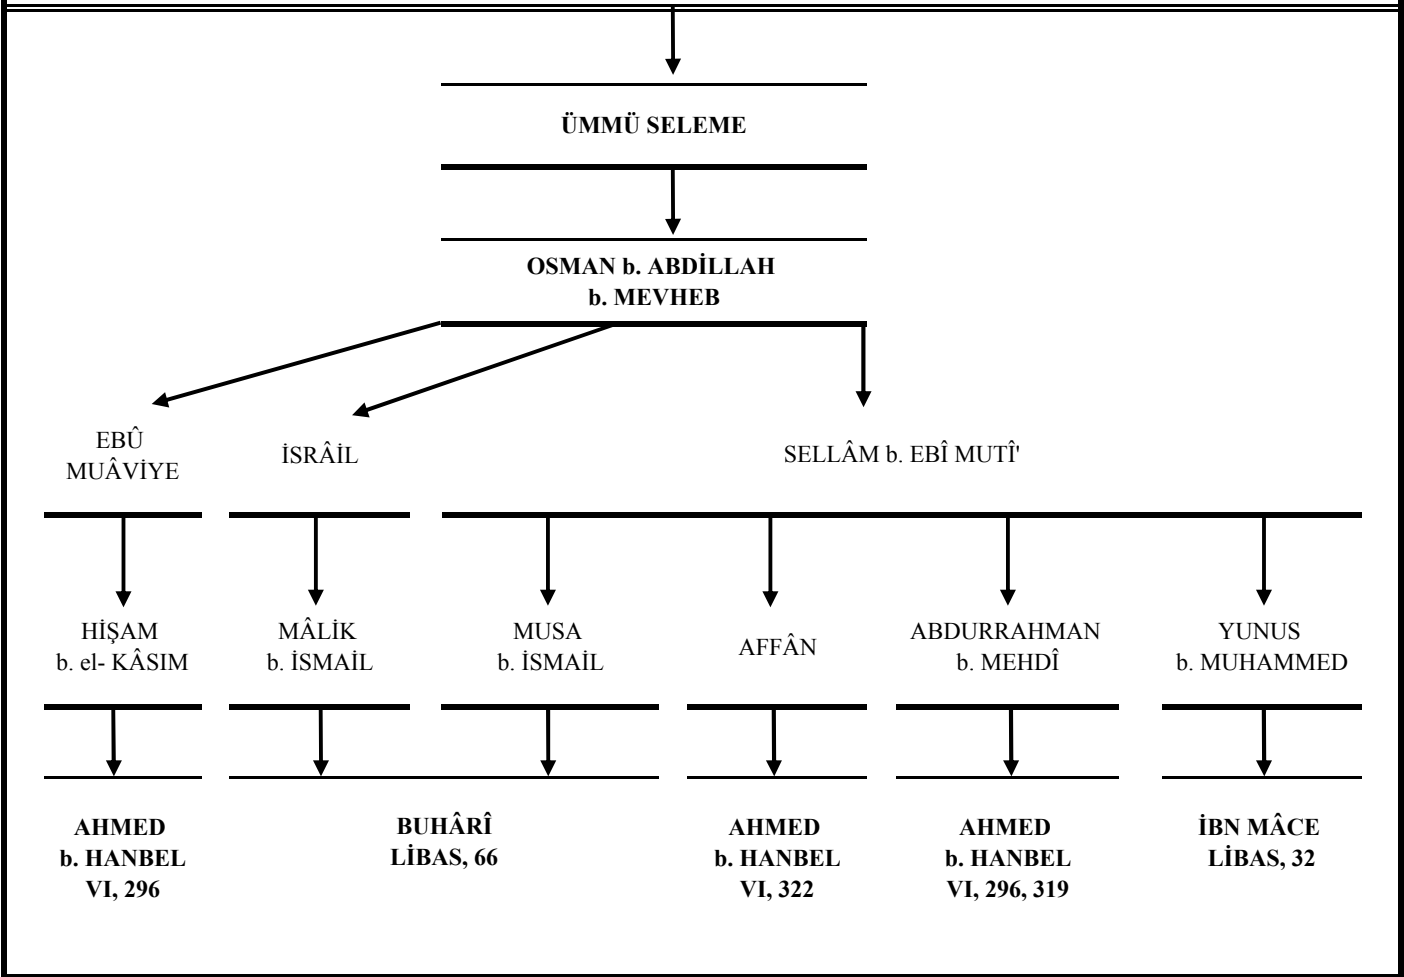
ÜMMÜ SELEME

OSMAN b. ABDİLLAH b. MEVHEB

EBÛ MUÂVİYE

İSRÂİL

SELLÂM b. EBÎ MUTÎ'

HİŞAM b. el- KÂSIM

MÂLİK b. İSMAİL

MUSA b. İSMAİL

AFFÂN

ABDURRAHMAN b. MEHDÎ

YUNUS b. MUHAMMED

AHMED b. HANBEL VI, 296

BUHÂRÎ LİBAS, 66

AHMED b. HANBEL VI, 322

AHMED b. HANBEL VI, 296, 319

İBN MÂCE LİBAS, 32